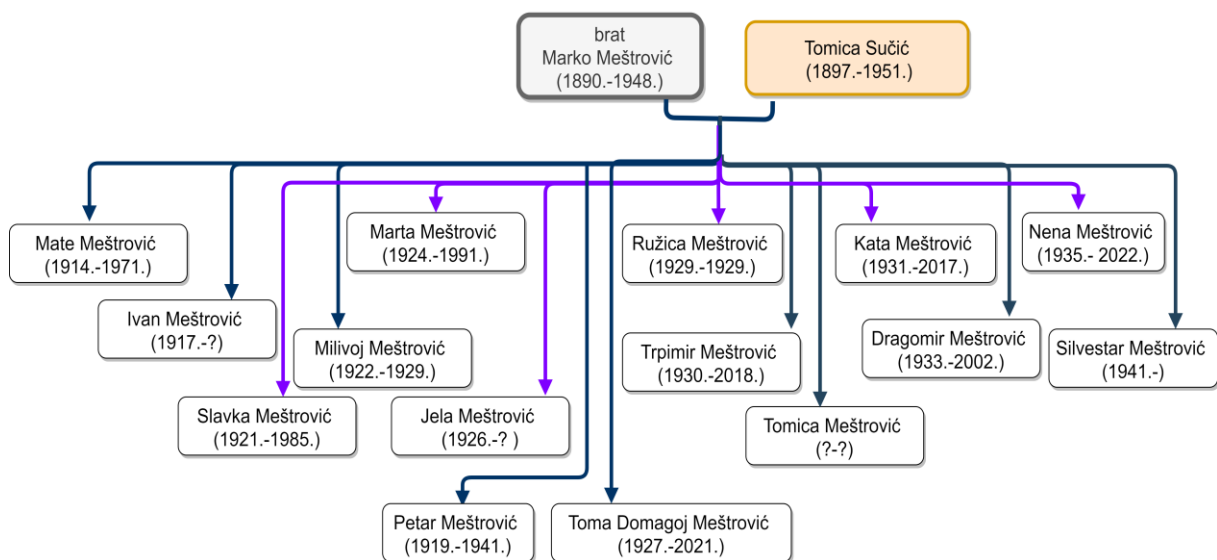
brat
Marko Meštrović
(1890.-1948.)

Tomica Sučić
(1897.-1951.)

Mate Meštrović
(1914.-1971.)

Ivan Meštrović
(1917.-?)

Marta Meštrović
(1924.-1991.)

Milivoj Meštrović
(1922.-1929.)

Slavka Meštrović
(1921.-1985.)

Jela Meštrović
(1926.-? )

Petar Meštrović
(1919.-1941.)

Toma Domagoj Meštrović
(1927.-2021.)

Ružica Meštrović
(1929.-1929.)

Trpimir Meštrović
(1930.-2018.)

Tomica Meštrović
(?-?)

Kata Meštrović
(1931.-2017.)

Dragomir Meštrović
(1933.-2002.)

Nena Meštrović
(1935.- 2022.)

Silvestar Meštrović
(1941.-)